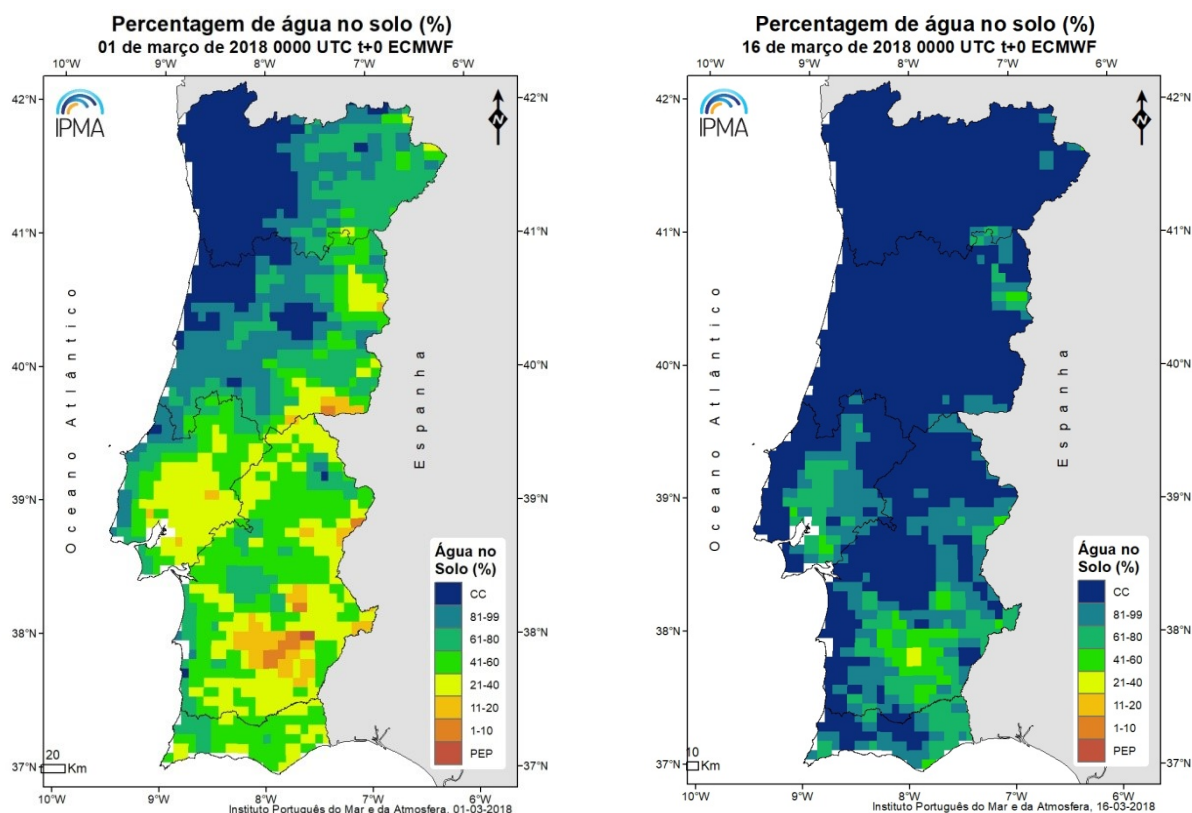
Percentagem de água no solo (%)
01 de março de 2018 0000 UTC t+0 ECMWF

10°W 9°W 8°W 7°W 6°W

42°N 41°N 40°N 39°N 38°N 37°N

IPMA

N

Oceano Atlântico

Espanha

Água no Solo (%)

| |
|---|
| CC |
| 81-99 |
| 61-80 |
| 41-60 |
| 21-40 |
| 11-20 |
| 1-10 |
| PEP |

20 Km

10°W 9°W 8°W 7°W 6°W

Instituto Português do Mar e da Atmosfera, 01-03-2018

Percentagem de água no solo (%)
16 de março de 2018 0000 UTC t+0 ECMWF

10°W 9°W 8°W 7°W 6°W

42°N 41°N 40°N 39°N 38°N 37°N

IPMA

N

Oceano Atlântico

Espanha

Água no Solo (%)

| |
|---|
| CC |
| 81-99 |
| 61-80 |
| 41-60 |
| 21-40 |
| 11-20 |
| 1-10 |
| PEP |

10 Km

10°W 9°W 8°W 7°W 6°W

Instituto Português do Mar e da Atmosfera, 16-03-2018